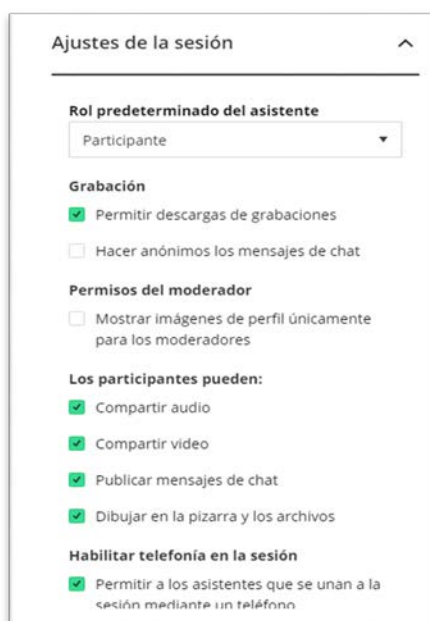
Ajustes de la sesión

Rol predeterminado del asistente

Participante

Grabación

Permitir descargas de grabaciones

Hacer anónimos los mensajes de chat

Permisos del moderador

Mostrar imágenes de perfil únicamente para los moderadores

Los participantes pueden:

Compartir audio

Compartir video

Publicar mensajes de chat

Dibujar en la pizarra y los archivos

Habilitar telefonía en la sesión

Permitir a los asistentes que se unan a la sesión mediante un teléfono